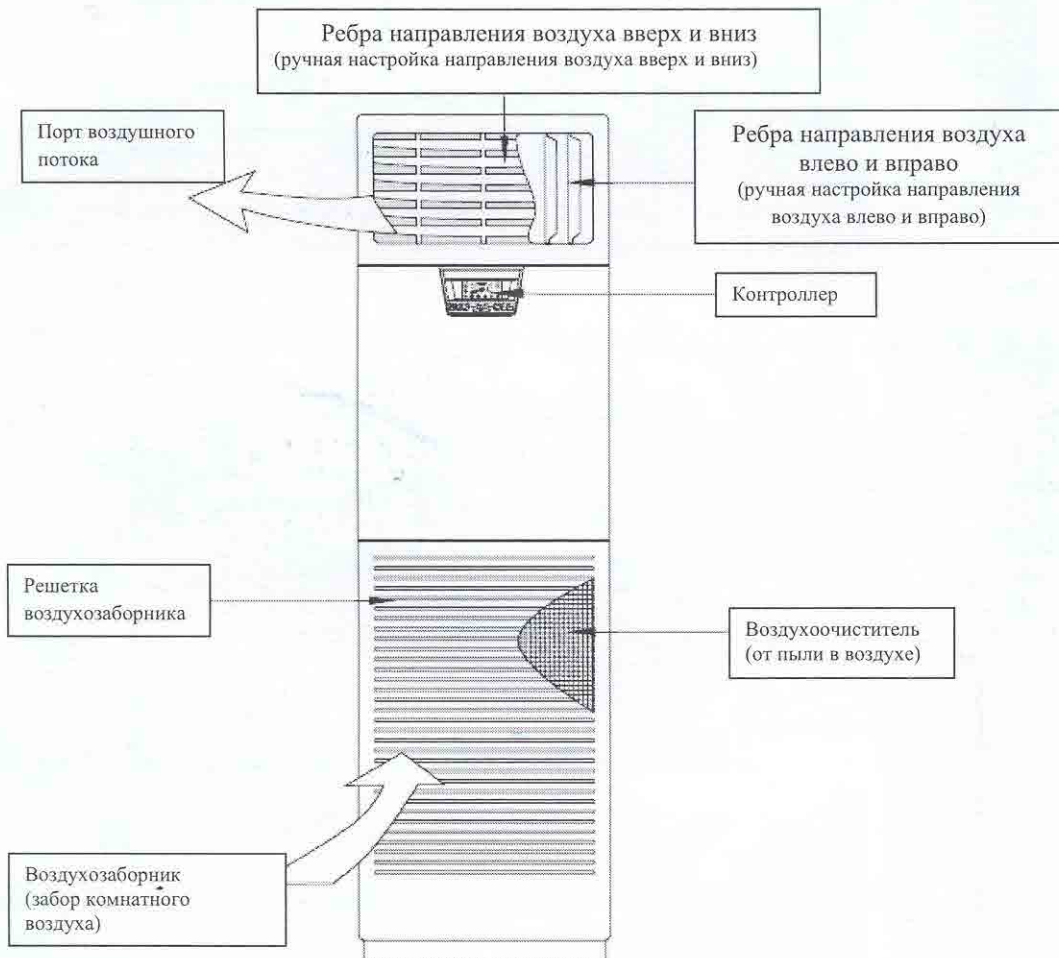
Ребра направления воздуха вверх и вниз
(ручная настройка направления воздуха вверх и вниз)

Порт воздушного потока

Ребра направления воздуха влево и вправо
(ручная настройка направления воздуха влево и вправо)

Контроллер

Решетка воздухозаборника

Воздухоочиститель
(от пыли в воздухе)

Воздухозаборник
(забор комнатного воздуха)